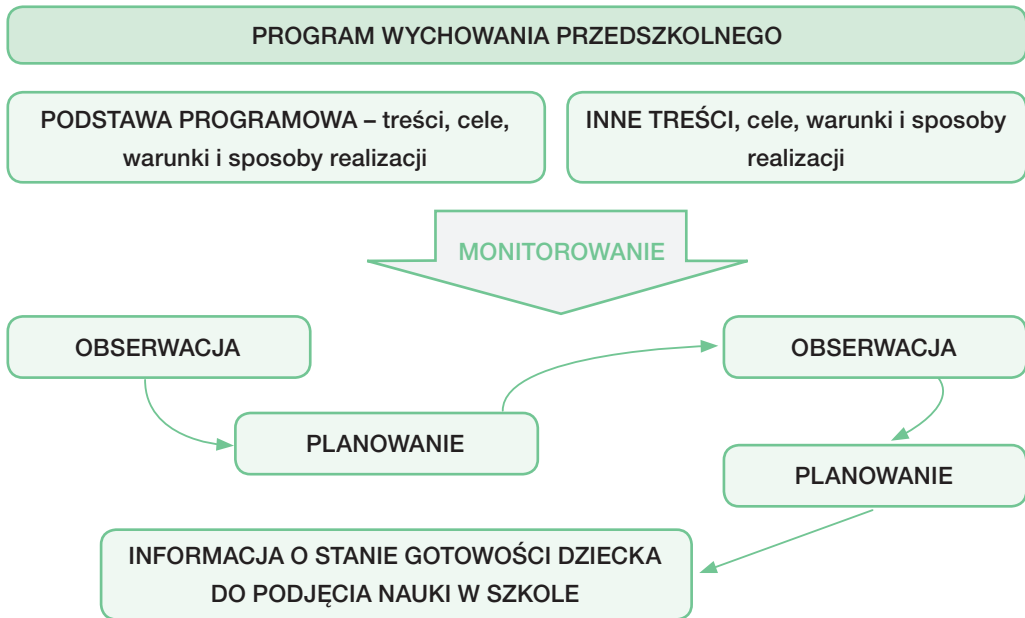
PROGRAM WYCHOWANIA PRZEDSZKOLNEGO

PODSTAWA PROGRAMOWA – treści, cele, warunki i sposoby realizacji

INNE TREŚCI, cele, warunki i sposoby realizacji

MONITOROWANIE

OBSERWACJA

PLANOWANIE

OBSERWACJA

PLANOWANIE

INFORMACJA O STANIE GOTOWOŚCI DZIECKA DO PODJĘCIA NAUKI W SZKOLE